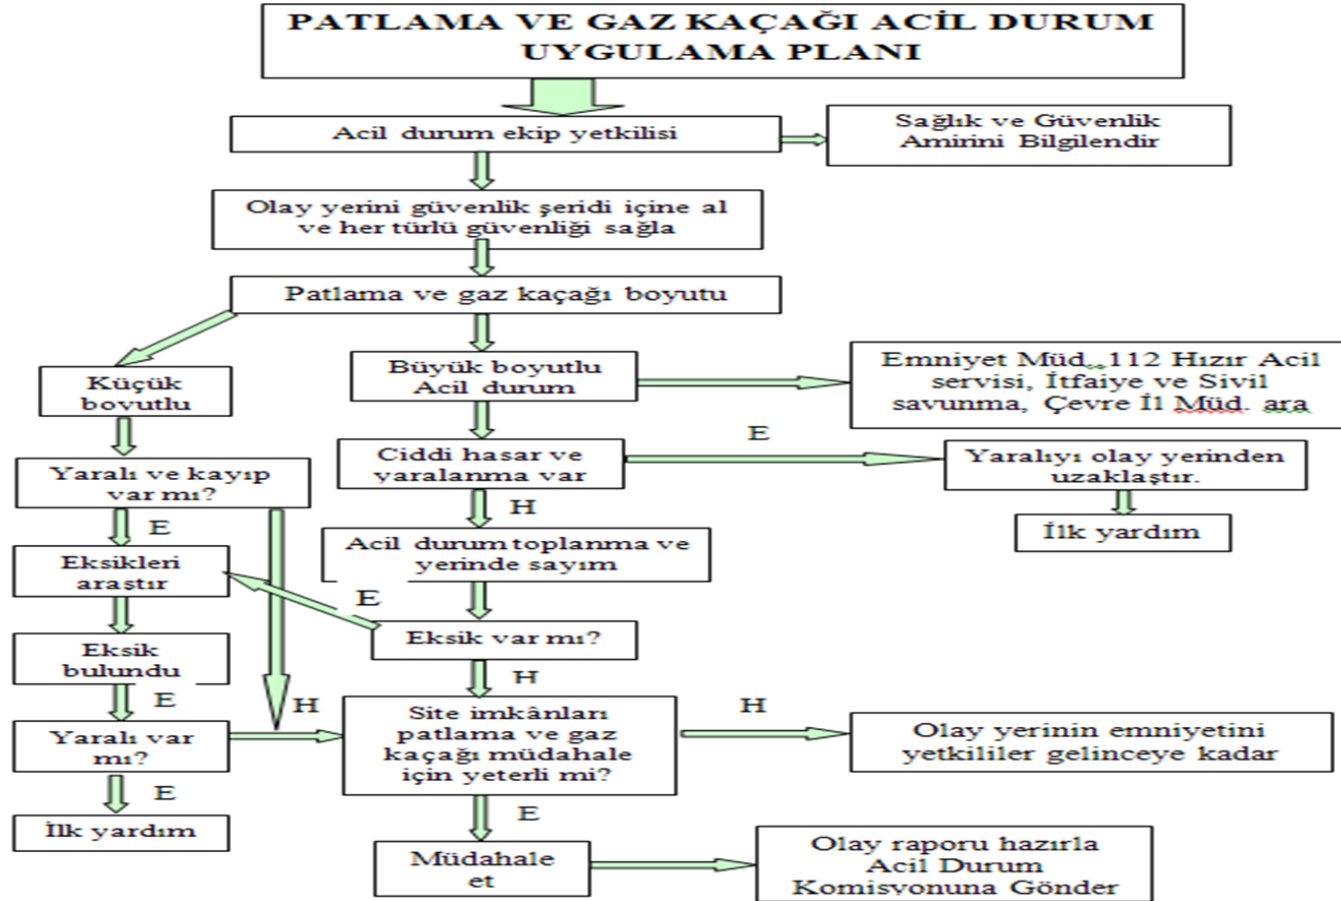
PATLAMA VE GAZ KAÇAĞI ACİL DURUM UYGULAMA PLANI

Acil durum ekip yetkilisi

Sağlık ve Güvenlik Amirini Bilgilendir

Olay yerini güvenlik şeridi içine al ve her türlü güvenliği sağla

Patlama ve gaz kaçağı boyutu

Küçük boyutlu

Büyük boyutlu Acil durum

Emniyet Müd.,112 Hızır Acil servisi, İtfaiye ve Sivil savunma, Çevre İl Müd. ara

Yaralı ve kayıp var mı?

Ciddi hasar ve yaralanma var

E

Yaralıyı olay yerinden uzaklaştır.

E

H

İlk yardım

Eksikleri araştır

Acil durum toplanma ve yerinde sayım

E

Eksik var mı?

Eksik bulundu

H

E

H

Site imkânları patlama ve gaz kaçağı müdahale için yeterli mi?

H

Olay yerinin emniyetini yetkililer gelinceye kadar

Yaralı var mı?

E

E

İlk yardım

Müdahale et

Olay raporu hazırla Acil Durum Komisyonuna Gönder